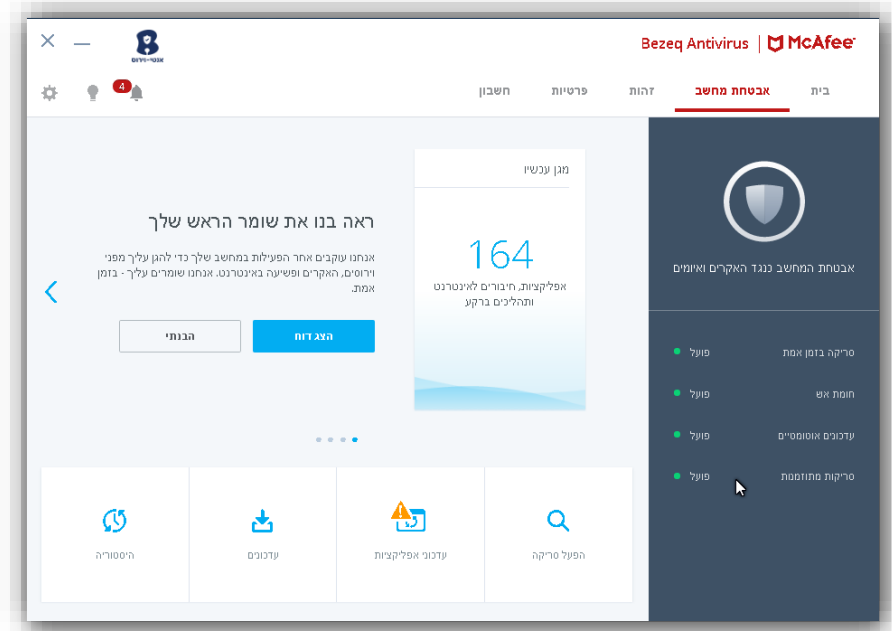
Bezeq Antivirus | McAfee

אבטחה-וירוס

4

בית
אבטחת מחשב
זהות
פרטיות
חשבון

אבטחת המחשב כנגד האקרים ואיומים

סריקה בזמן אמת פועל
חומת אש פועל
עדכונים אוטומטיים פועל
סריקות מתוזמנות פועל

מגן עכשיו

164

אפליקציות, חיבורים לאינטרנט ותהליכים ברקע

ראה בנו את שומר הראש שלך

אנחנו עוקבים אחר הפעילות במחשב שלך כדי להגן עליך מפני וירוסים, האקרים ופשיעה באינטרנט. אנחנו שומרים עליך - בזמן אמת.

הצג דוח
הבנתי

הפעל סריקה
עדכוני אפליקציות
עדכונים
היסטוריה